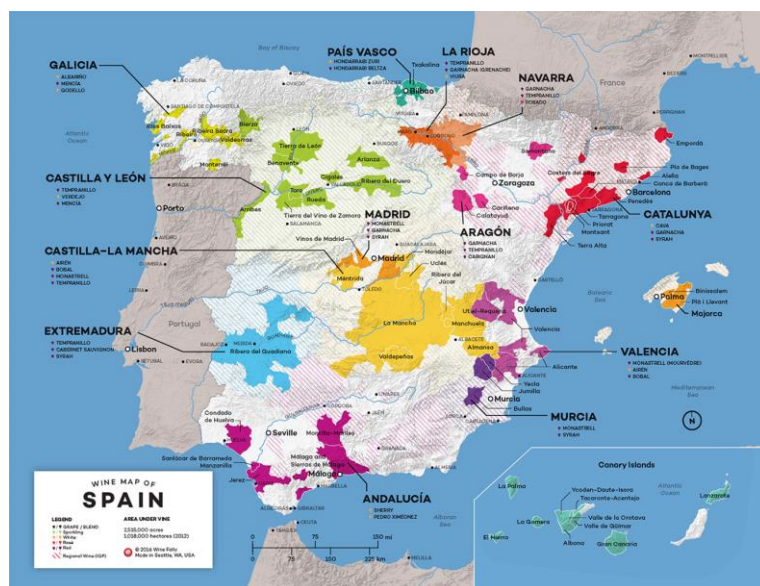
Bay of Biscay

PAÍS VASCO
HONDARRABI ZURI
HONDARRABI BELTZA

LA RIOJA
TEMPRANILLO
GARNACHA (GRENACHE)
VIURA

Txakolina
Bilbao

NAVARRA
GARNACHA
TEMPRANILLO
ROSADO

France

GALICIA
ALBARIÑO
MENCÍA
GODELLO

Atlantic Ocean

Rías Baixas
Ribeiro
Ribeira Sacra
Valdeorras
Bierzo
Monterrei
Tierra de León
Benavente
Arlanza
Cigales
Ribera del Duero
Toro
Rueda
Arribes
Tierra del Vino de Zamora

Somontano
Campo de Borja
Zaragoza
Cariñena
Calatayud

Empordà
Pla de Bages
Alella
Conca de Barberà
Costers del Segre
Barcelona
Penedès
Tarragona
Priorat
Montsant
Terra Alta

CATALUNYA
CAVA
GARNACHA
SYRAH

CASTILLA Y LEÓN
TEMPRANILLO
VERDEJO
MENCÍA

Porto

MADRID
MONASTRELL
GARNACHA
SYRAH

Vinos de Madrid
Madrid
Méntrida
Mondéjar
Uclés
Ribera del Júcar

ARAGÓN
GARNACHA
TEMPRANILLO
CARIGNAN

CASTILLA-LA MANCHA
AIRÉN
BOBAL
MONASTRELL
TEMPRANILLO

Portugal

Balearic Sea

Binissalem
Pla i Llevant
Palma
Majorca

Utiel-Requena
Valencia
Manchuela
La Mancha
Almansa
Valdepeñas
Alicante
Yecla
Jumilla
Murcia
Bullas

EXTREMADURA
TEMPRANILLO
CABERNET SAUVIGNON
SYRAH

Lisbon
Ribera del Guadiana

VALENCIA
MONASTRELL (MOURVÈDRE)
AIRÉN
BOBAL

Mediterranean Sea

MURCIA
MONASTRELL
SYRAH

N

Condado de Huelva
Seville
Montilla-Moriles
Sanlúcar de Barrameda
Manzanilla
Jerez
Málaga and Sierras de Málaga
Málaga

ANDALUCÍA
SHERRY
PEDRO XIMÉNEZ

Alboran Sea

Canary Islands
La Palma
Ycoden-Daute-Isora
Tacoronte-Acentejo
La Gomera
Valle de la Orotava
Valle de Güímar
Abona
El Hierro
Gran Canaria
Lanzarote
Atlantic Ocean

WINE MAP OF
SPAIN

LEGEND
GRAPE / BLEND
Sparkling
White
Rosé
Red
Regional Wine (IGP)

AREA UNDER VINE
2,535,000 acres
1,018,000 hectares (2012)

© 2016 Wine Folly
Made in Seattle, WA, USA

0 75 150 mi
0 100 200 km